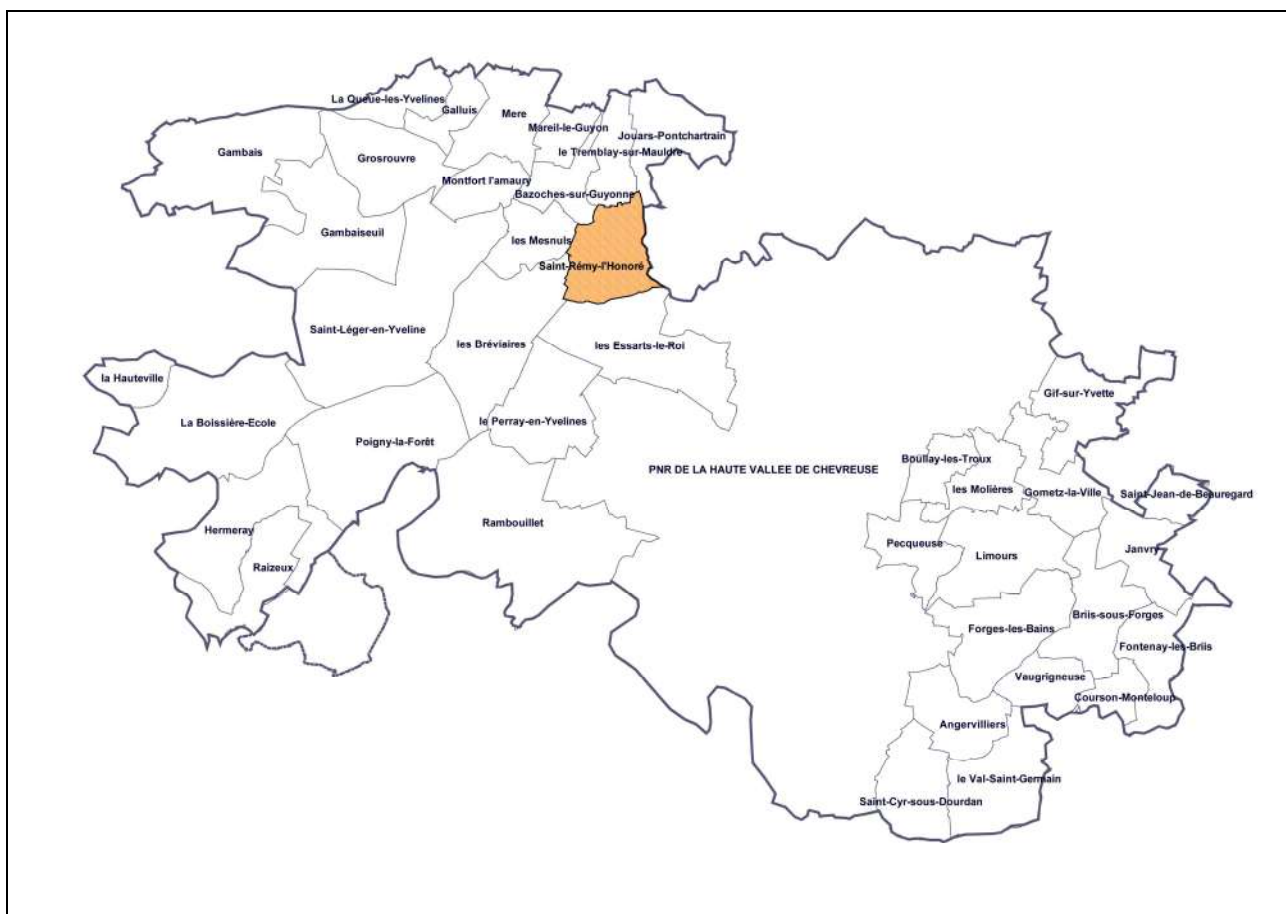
La Queue-les-Yvelines
Galluis
Mere
Mareil-le-Guyon
Jouars-Pontchartrain
Gambais
Grosrouvre
le Tremblay-sur-Mauldre
Montfort l'amaury
Bazoches-sur-Guyonne
Gambaiseuil
les Mesnuls
Saint-Rémy-l'Honoré
Saint-Léger-en-Yveline
les Bréviaires
les Essarts-le-Roi
la Hauteville
La Boissière-Ecole
le Perray-en-Yvelines
Poigny-la-Forêt
Gif-sur-Yvette
PNR DE LA HAUTE VALLEE DE CHEVREUSE
Boullay-les-Troux
les Molières
Gometz-la-Ville
Saint-Jean-de-Beauregard
Hermeray
Rambouillet
Pecqueuse
Limours
Janvry
Raizeux
Briis-sous-Forges
Forges-les-Bains
Fontenay-les-Briis
Vaugrigneuse
Courson-Monteloup
Angervilliers
le Val-Saint-Germain
Saint-Cyr-sous-Dourdan